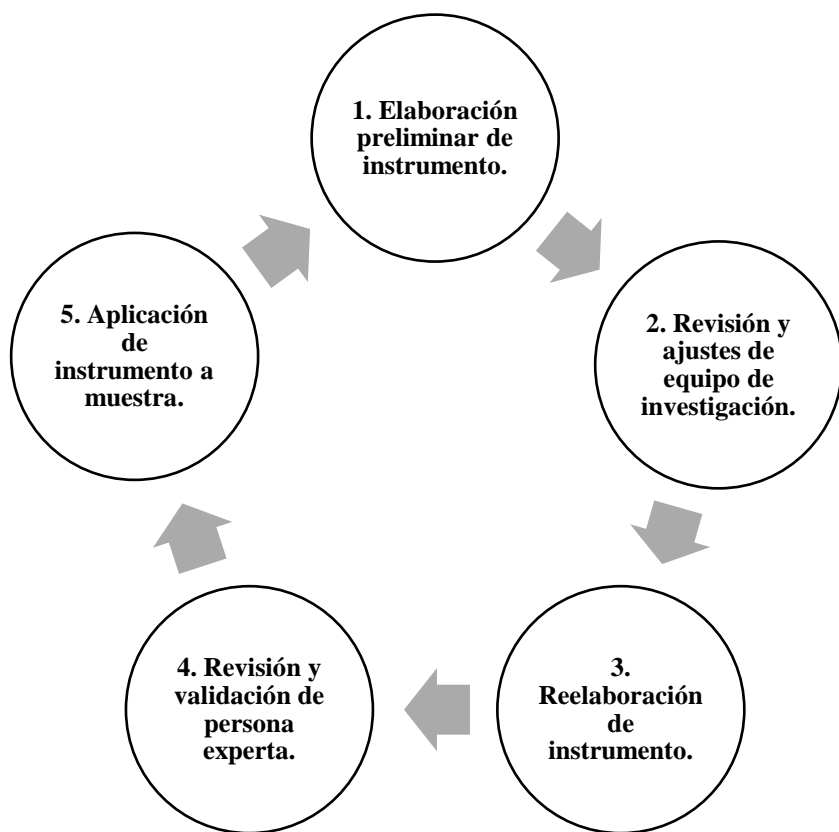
1. Elaboración preliminar de instrumento.

2. Revisión y ajustes de equipo de investigación.

3. Reelaboración de instrumento.

4. Revisión y validación de persona experta.

5. Aplicación de instrumento a muestra.